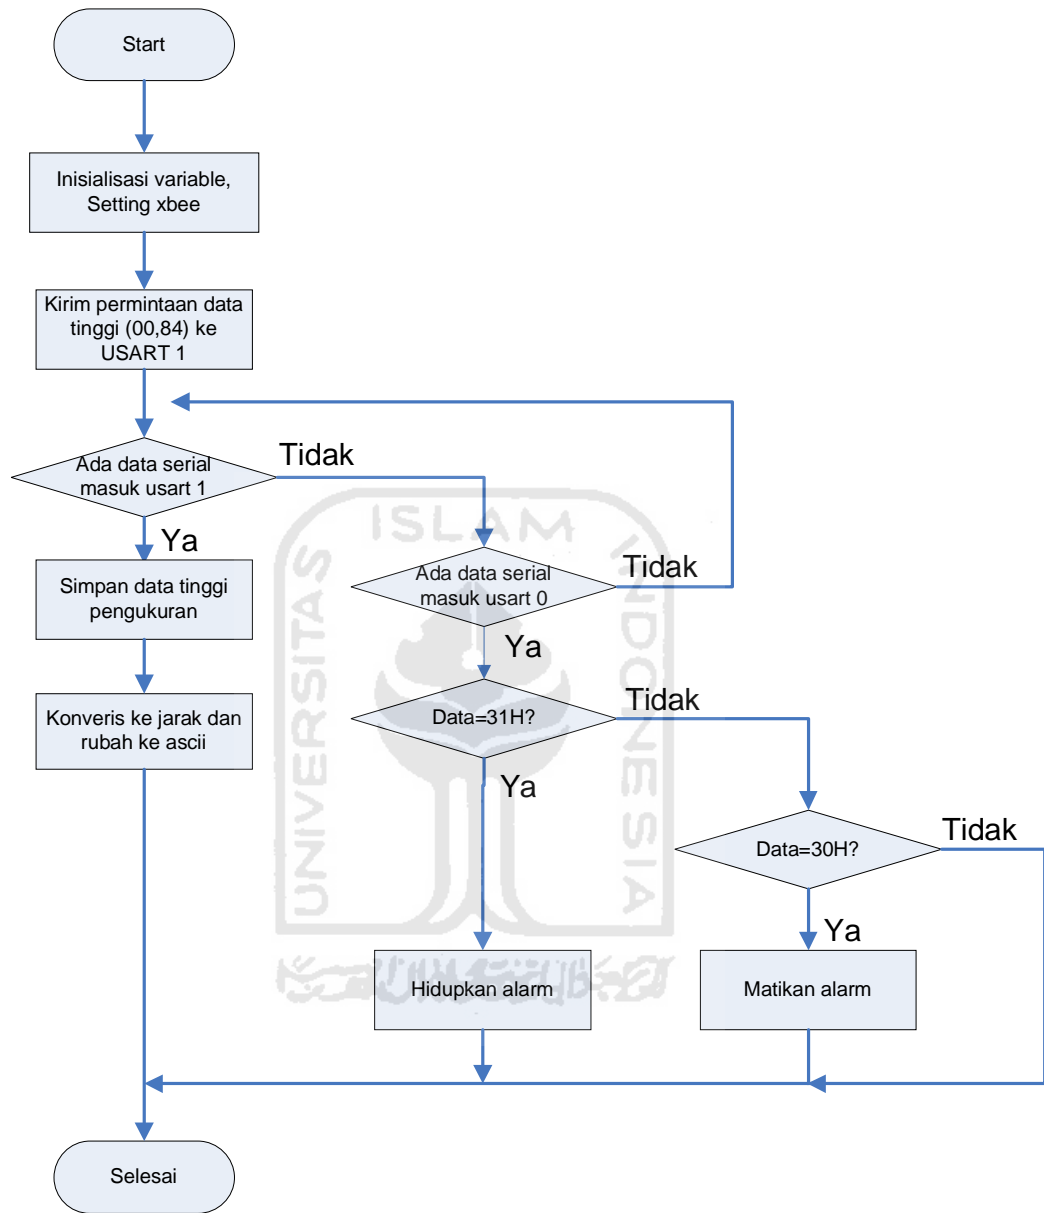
Start

Inisialisasi variable, Setting xbee

Kirim permintaan data tinggi (00,84) ke USART 1

Ada data serial masuk usart 1

Tidak

Ya

Simpan data tinggi pengukuran

Konveris ke jarak dan rubah ke ascii

ISLAM

UNIVERSITAS

INDONESIA

Ada data serial masuk usart 0

Tidak

Ya

Data=31H?

Tidak

Ya

Data=30H?

Tidak

Ya

Hidupkan alarm

Matikan alarm

Selesai